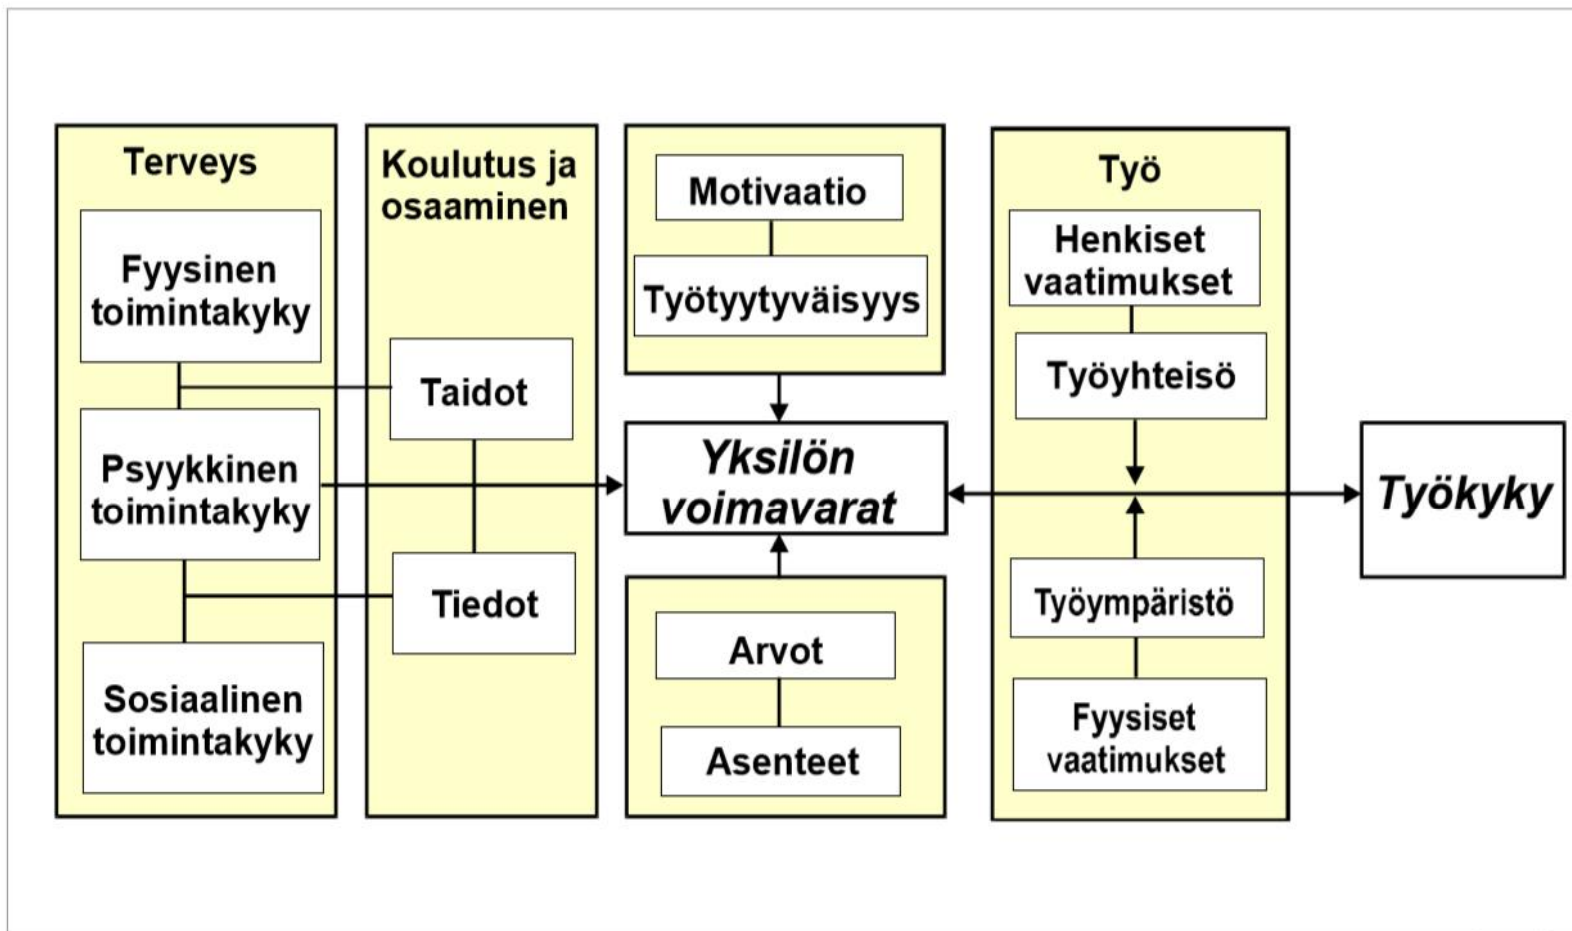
Terveys

Fyysinen toimintakyky

Psyykkinen toimintakyky

Sosiaalinen toimintakyky

Koulutus ja osaaminen

Taidot

Tiedot

Motivaatio

Työtyytyväisyys

Yksilön voimavarat

Arvot

Asenteet

Työ

Henkiset vaatimukset

Työyhteisö

Työympäristö

Fyysiset vaatimukset

Työkyky